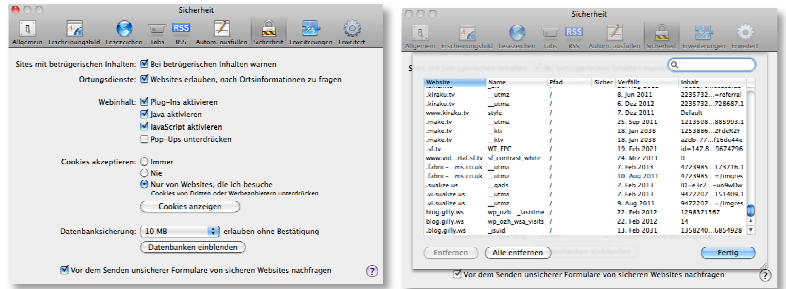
Sicherheit

Allgemein Erscheinungsbild Lesezeichen Tabs RSS Autom. ausfüllen Sicherheit Erweiterungen Erweitert

Sites mit betrügerischen Inhalten: Bei betrügerischen Inhalten warnen

Ortungsdienste: Websites erlauben, nach Ortsinformationen zu fragen

Webinhalt: Plug-Ins aktivieren
Java aktivieren
JavaScript aktivieren
Pop-Ups unterdrücken

Cookies akzeptieren: Immer
Nie
Nur von Websites, die ich besuche
Cookies von Dritten oder Werbeanbietern unterdrückt

Cookies anzeigen

Datenbanksicherung: 10 MB erlauben ohne Bestätigung

Datenbanken einblenden

Vor dem Senden unsicherer Formulare von sicheren Websites nachfragen

?

Sicherheit

Allgemein Erscheinungsbild Lesezeichen Tabs RSS Autom. ausfüllen Sicherheit Erweiterungen Erweitert

| Website | Name | Pfad | Sicher | Verfällt | Inhalt |
|---|---|---|---|---|---|
| .kinuku.tv | __utmz | / | | 8. Jun 2011 | 2235732...=referral |
| .kinuku.tv | __utma | / | | 6. Dez 2012 | 2235732...728687.1 |
| www.kinuku.tv | style | / | | 19. Jun 2011 | Default |
| .muko.tv | __utmz | / | | 25. Sep 2011 | 1215508...885095.1 |
| .muko.tv | __kts | / | | 18. Jun 2038 | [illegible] |
| .muko.tv | __ktv | / | | 18. Jun 2038 | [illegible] |
| .sf.tv | WT_FPC | / | | 19. Feb 2021 | id=147.8...5674706 |
| www.vid...rtsl.sf.tv | sf_contrast_white | / | | 24. Mrz 2011 | 0 |
| .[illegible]ms.co.uk | __utmz | / | | 2. Feb 2015 | 4773985...17671.1 |
| .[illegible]ms.co.uk | __utma | / | | 10. Aug 2011 | 4773985...=/images |
| .swalize.ws | __gads | / | | 2. Feb 2015 | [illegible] |
| .swalize.ws | __utmz | / | | 4. Aug 2011 | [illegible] |
| .swalize.ws | __utma | / | | 2. Feb 2015 | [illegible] |
| blog.gilly.ws | wp_ozh_...lastime | / | | 22. Feb 2012 | 1298571187 |
| blog.gilly.ws | wp_ozh_wsa_visits | / | | 22. Feb 2012 | 2 |
| blog.gilly.ws | __jsuid | / | | 17. Feb 2011 | 1358240...16504852 |

Entfernen Alle entfernen Fertig

Vor dem Senden unsicherer Formulare von sicheren Websites nachfragen

?